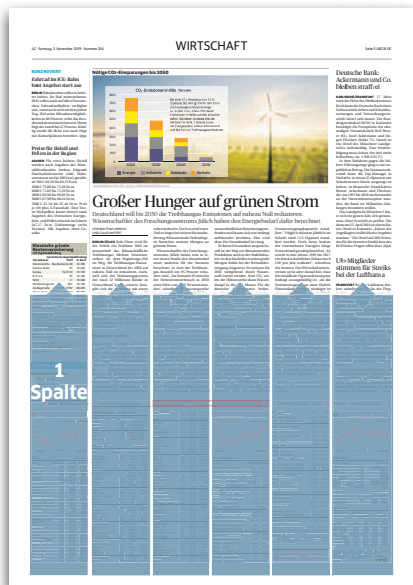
WIRTSCHAFT

Großer Hunger auf grünen Strom

Deutschland will bis 2050 die Treibhausgas-Emissionen auf nahezu Null reduzieren. Wissenschaftler des Forschungszentrums Jülich haben den Energiebedarf dafür berechnet.

Nötige CO₂-Einsparungen bis 2050

Deutsche Bank: Ackermann und Co. bleiben straffrei

U9-Mitglieder stimmen für Streiks bei der Lufthansa

1 Spalte